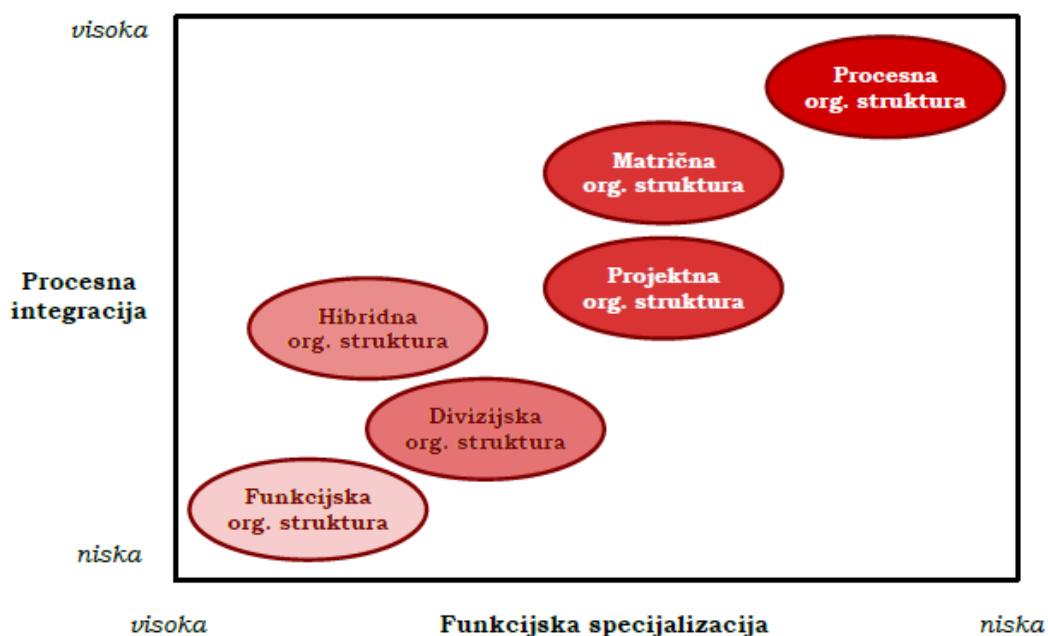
visoka

Procesna integracija

niska

Procesna org. struktura

Matrična org. struktura

Projektna org. struktura

Hibridna org. struktura

Divizijska org. struktura

Funkcijska org. struktura

visoka

Funkcijska specijalizacija

niska